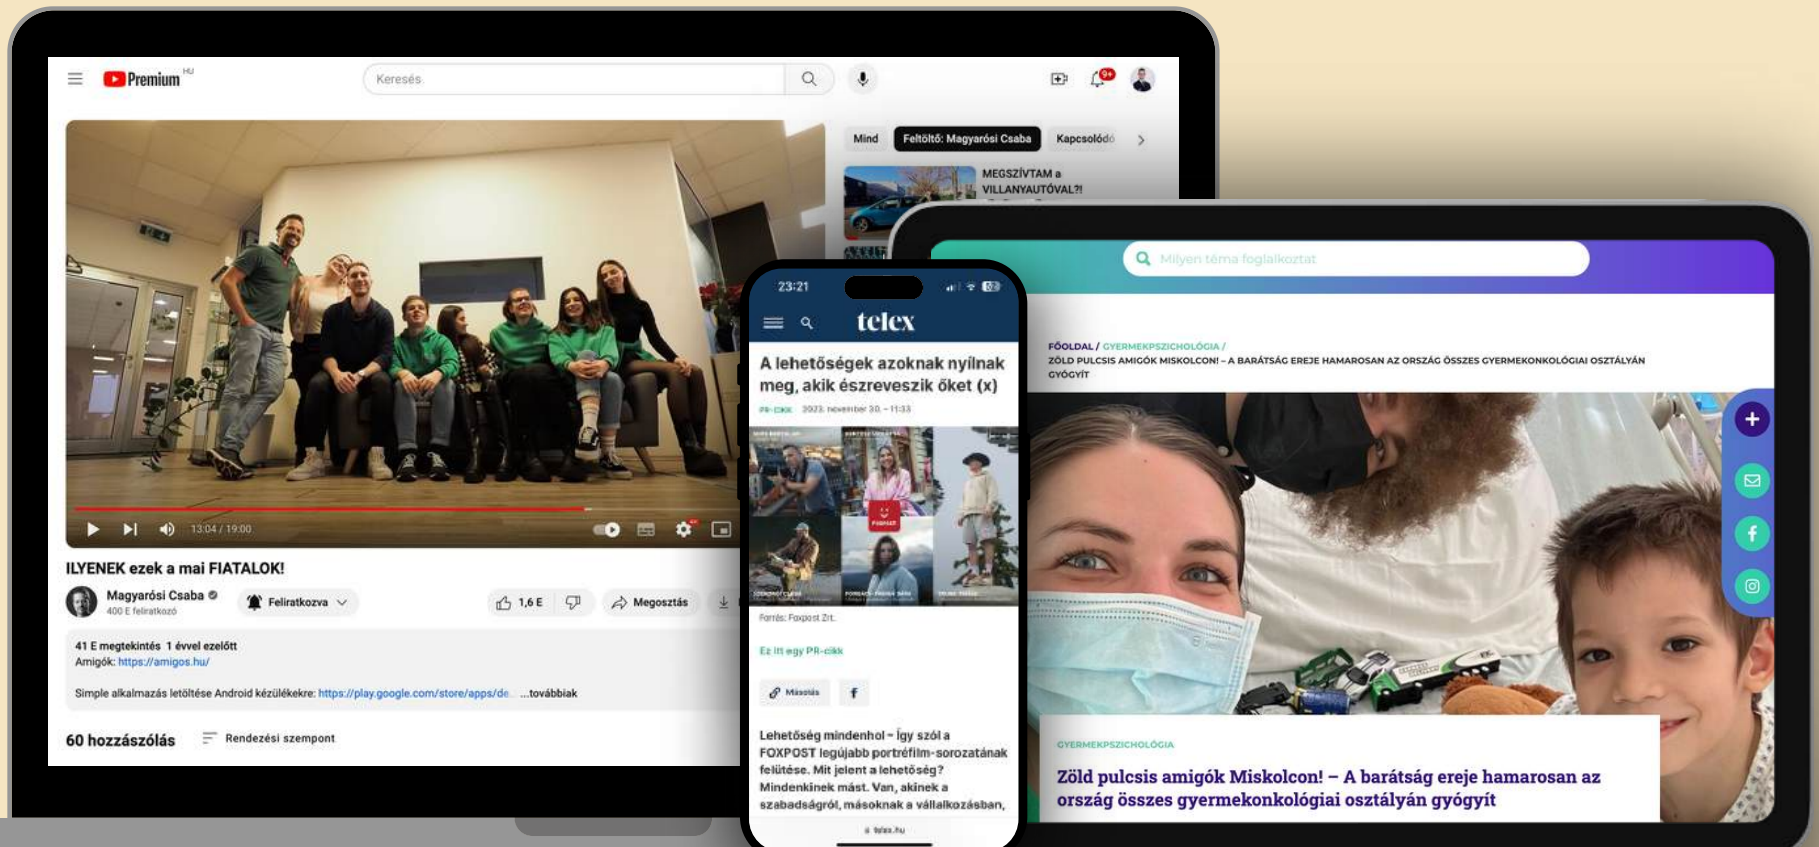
Premium HU

Keresés

Mind
Feltöltő: Magyarósi Csaba
Kapcsolódó

MEGSZÍVTAM a VILLANYAUTÓVAL?!

13:04 / 19:00

ILYENEK ezek a mai FIATALOK!

Magyarósi Csaba
400 E feliratkozó

Feliratkozva

1,6 E

Megosztás

41 E megtekintés 1 évvel ezelőtt
Amigók: https://amigos.hu/

Simple alkalmazás letöltése Android készülékekre: https://play.google.com/store/apps/de ...továbbiak

60 hozzászólás

Rendezési szempont

23:21

telex

A lehetőségek azoknak nyílnak meg, akik észreveszik őket (x)

PR-CIKK 2023. november 30. – 11:33

Forrás: Foxpost Zrt.

Ez itt egy PR-cikk

Másolás

Lehetőség mindenhol – így szól a FOXPOST legújabb portréfilm-sorozatának felütése. Mit jelent a lehetőség? Mindenkinek mást. Van, akinek a szabadságról, másoknak a vállalkozásban,

telex.hu

Milyen téma foglalkoztat

FŐOLDAL / GYERMEKPSZICHOLÓGIA /
ZÖLD PULCSIS AMIGÓK MISKOLCON! – A BARÁTSÁG EREJE HAMAROSAN AZ ORSZÁG ÖSSZES GYERMEKONKOLÓGIAI OSZTÁLYÁN GYÓGYÍT

GYERMEKPSZICHOLÓGIA

Zöld pulcsis amigók Miskolcon! – A barátság ereje hamarosan az ország összes gyermekonkológiai osztályán gyógyít